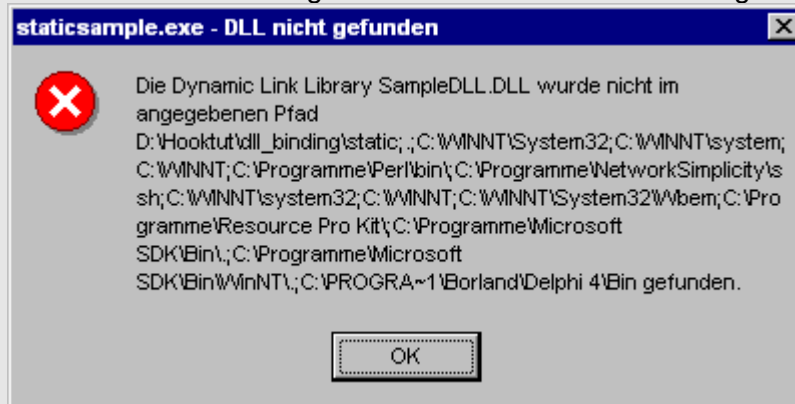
staticsample.exe - DLL nicht gefunden

Die Dynamic Link Library SampleDLL.DLL wurde nicht im angegebenen Pfad D:\Hooktut\dll_binding\static;.;C:\WINNT\System32;C:\WINNT\system;C:\WINNT;C:\Programme\Perl\bin\;C:\Programme\NetworkSimplicity\ssh;C:\WINNT\system32;C:\WINNT;C:\WINNT\System32\Wbem;C:\Programme\Resource Pro Kit\;C:\Programme\Microsoft SDK\Bin\.;C:\Programme\Microsoft SDK\Bin\WinNT\.;C:\PROGRA~1\Borland\Delphi 4\Bin gefunden.

OK